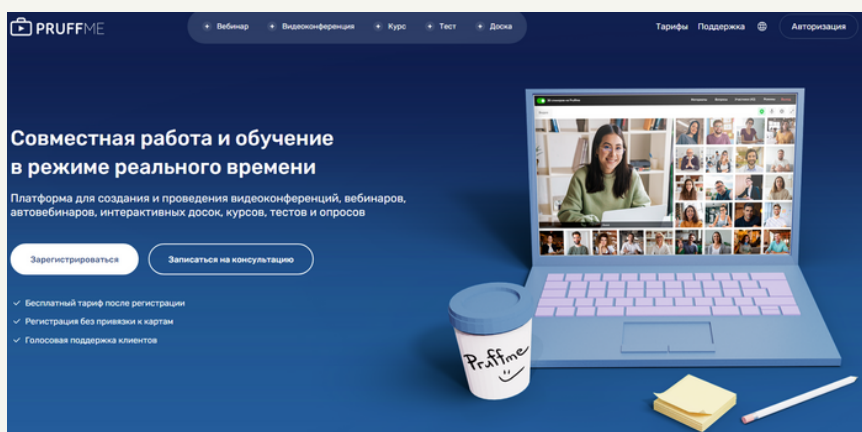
PRUFFME

Вебинар Видеоконференция Курс Тест Доска

Тарифы Поддержка Авторизация

Совместная работа и обучение в режиме реального времени

Платформа для создания и проведения видеоконференций, вебинаров, автовебинаров, интерактивных досок, курсов, тестов и опросов

Зарегистрироваться

Записаться на консультацию

Бесплатный тариф после регистрации

Регистрация без привязки к картам

Голосовая поддержка клиентов

Pruffme